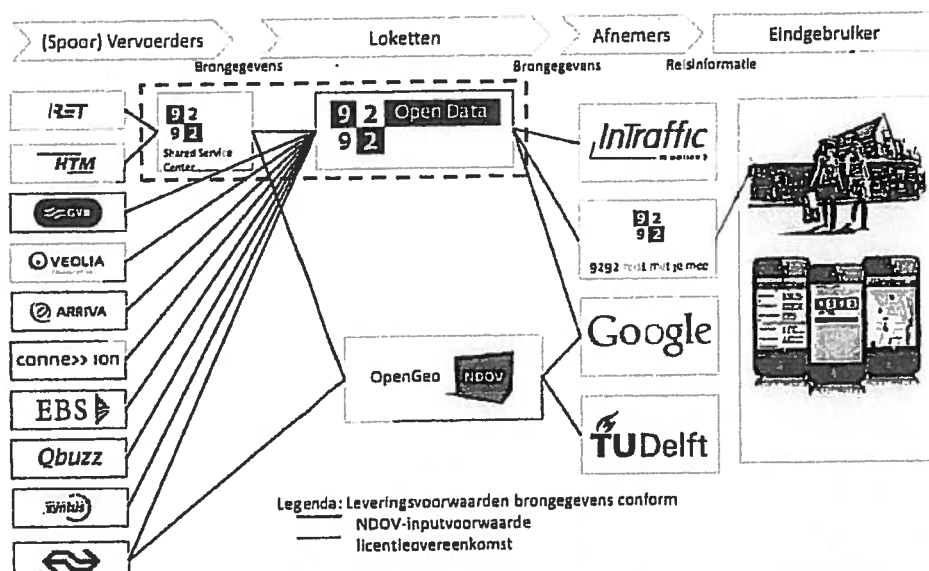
(Spoor) Vervoerders

Loketten

Afnemers

Eindgebruiker

Brongegevens

Brongegevens

Reisinformatie

RET

HTM

GVB

VEOLIA

ARRIVA

conne>> ion

EBS

Qbuzz

Syntus

9 2
9 2
Shared Service Center

9 2 Open Data
9 2

OpenGeo NDOV

InTraffic

9 2
9 2
9292 reist met je mee

Google

TUDelft

Legenda: Leveringsvoorwaarden brongegevens conform
NDOV-inputvoorwaarde
licentieovereenkomst